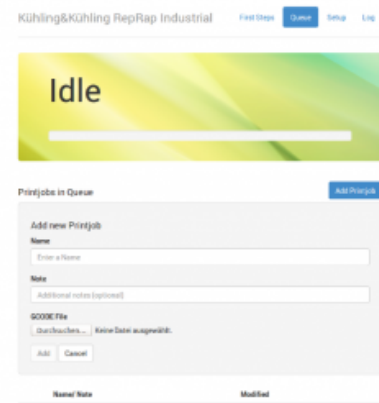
Kühling&Kühling RepRap Industrial

First Steps Queue Setup Log

Idle

Printjobs in Queue

Add Printjob

Add new Printjob

Name

Enter a Name

Note

Additional notes (optional)

GCODE File

Durchsuchen... Keine Datei ausgewählt.

Add Cancel

Name/ Note

Modified